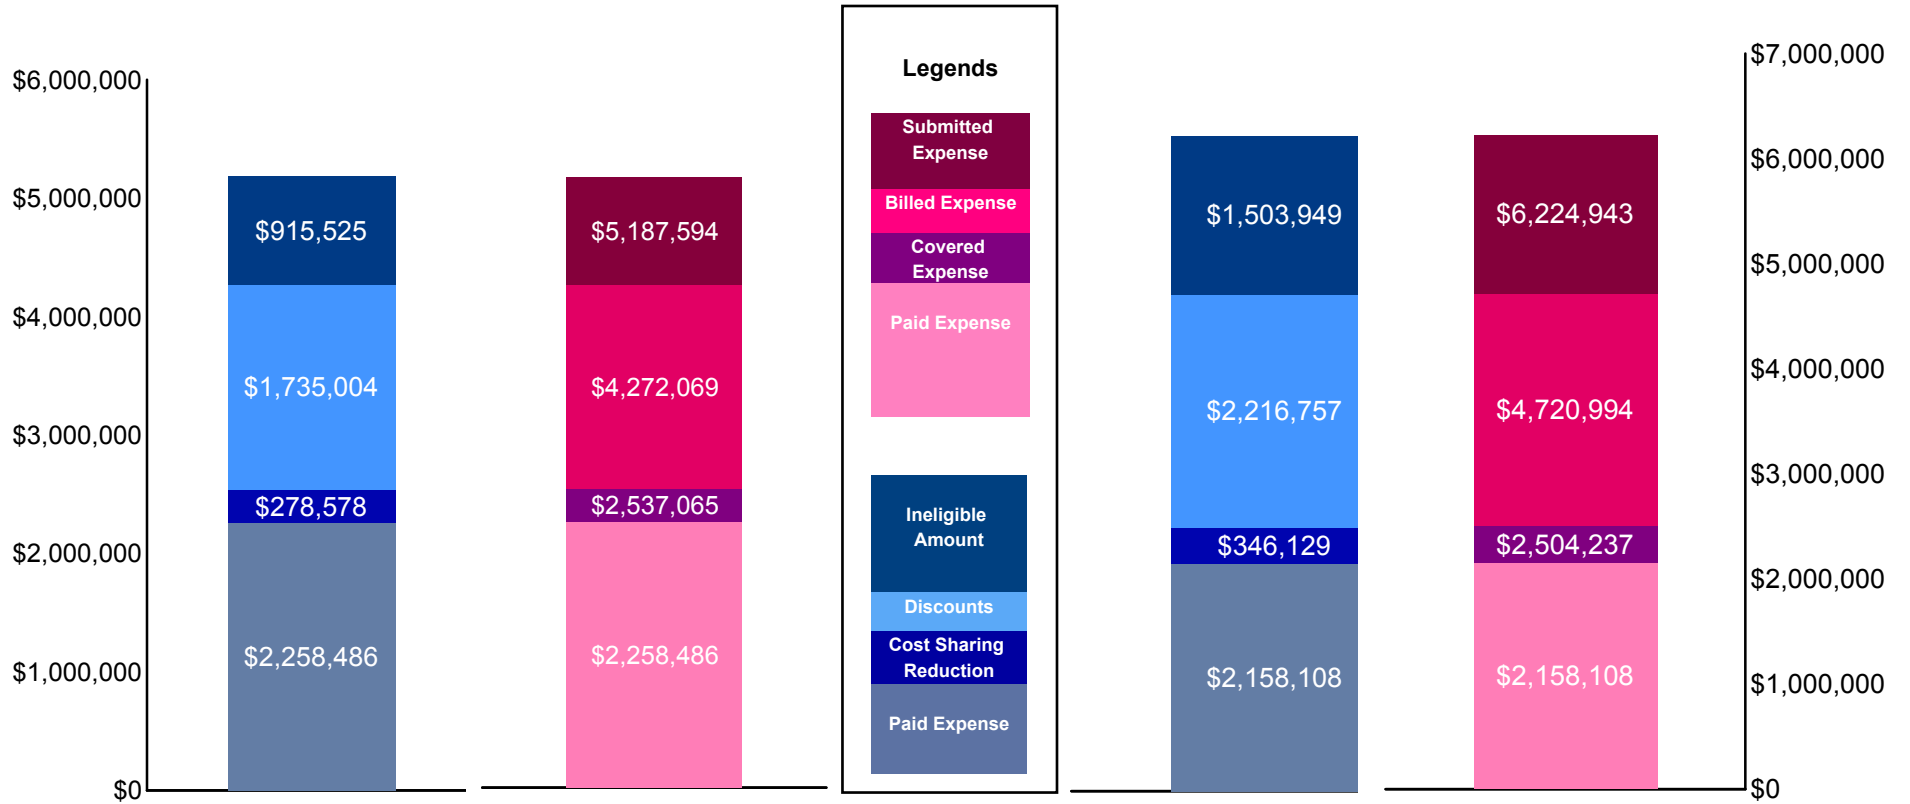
$6,000,000
$5,000,000
$4,000,000
$3,000,000
$2,000,000
$1,000,000
$0

$915,525
$1,735,004
$278,578
$2,258,486

$5,187,594
$4,272,069
$2,537,065
$2,258,486

Legends

Submitted Expense
Billed Expense
Covered Expense
Paid Expense

Ineligible Amount
Discounts
Cost Sharing Reduction
Paid Expense

$1,503,949
$2,216,757
$346,129
$2,158,108

$6,224,943
$4,720,994
$2,504,237
$2,158,108

$7,000,000
$6,000,000
$5,000,000
$4,000,000
$3,000,000
$2,000,000
$1,000,000
$0